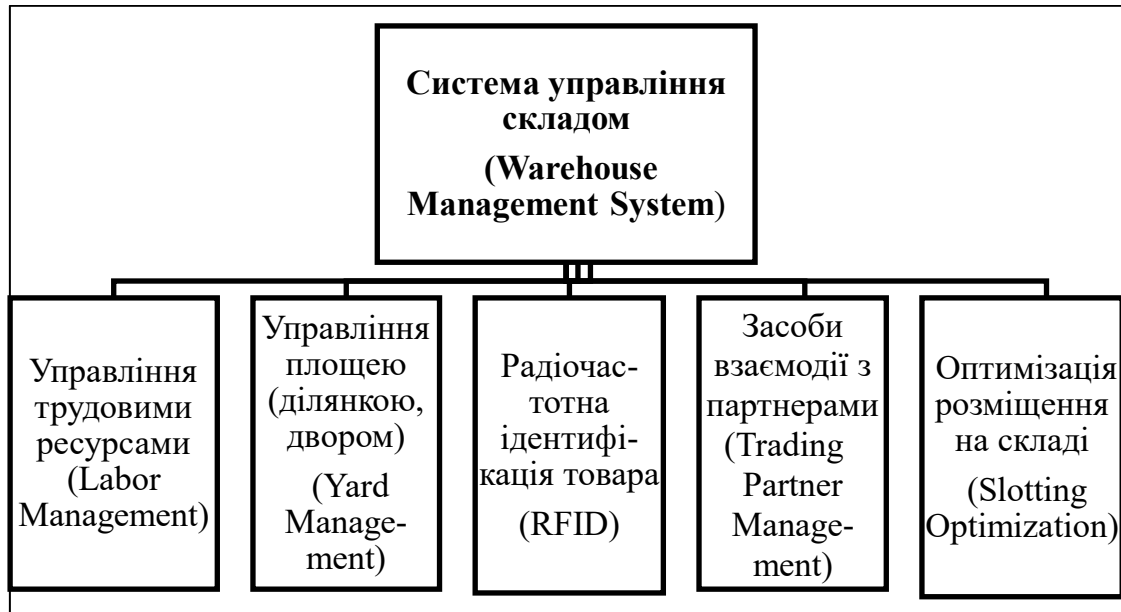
Система управління складом
(Warehouse Management System)

Управління трудовими ресурсами (Labor Management)

Управління площею (ділянкою, двором) (Yard Management)

Радіочастотна ідентифікація товара (RFID)

Засоби взаємодії з партнерами (Trading Partner Management)

Оптимізація розміщення на складі (Slotting Optimization)